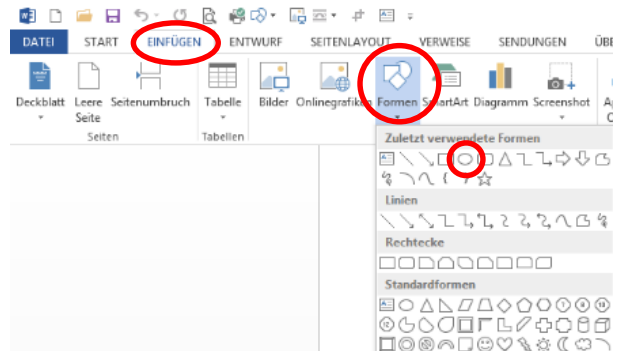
DATEI START EINFÜGEN ENTWURF SEITENLAYOUT VERWEISE SENDUNGEN ÜBE

Deckblatt Leere Seite Seitenumbruch Tabelle Bilder Onlinegrafiken Formen SmartArt Diagramm Screenshot A O

Seiten Tabellen

Zuletzt verwendete Formen

Linien

Rechtecke

Standardformen